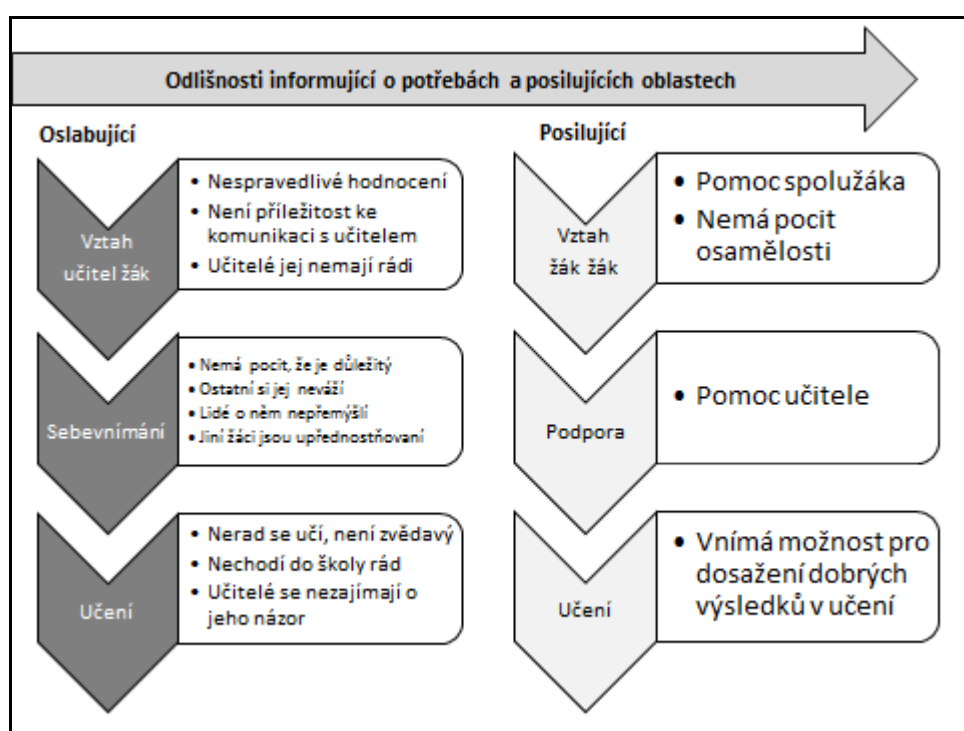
Odlišnosti informující o potřebách a posilujících oblastech

Oslabující

Vztah učitel žák

- Nespravedlivé hodnocení
- Není příležitost ke komunikaci s učitelem
- Učitelé jej nemají rádi

Sebevnímání

- Nemá pocit, že je důležitý
- Ostatní si jej neváží
- Lidé o něm nepřemýšlí
- Jiní žáci jsou upřednostňovaní

Učení

- Nerad se učí, není zvědavý
- Nechodí do školy rád
- Učitelé se nezajímají o jeho názor

Posilující

Vztah žák žák

- Pomoc spolužáka
- Nemá pocit osamělosti

Podpora

- Pomoc učitele

Učení

- Vnímá možnost pro dosažení dobrých výsledků v učení